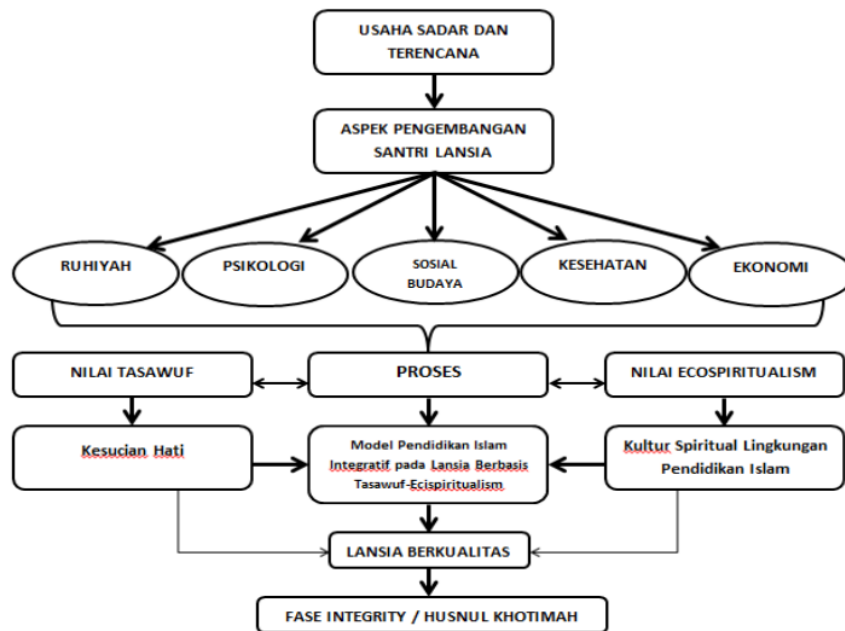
USAHA SADAR DAN TERENCANA

ASPEK PENGEMBANGAN SANTRI LANSIA

RUHIYAH

PSIKOLOGI

SOSIAL BUDAYA

KESEHATAN

EKONOMI

NILAI TASAWUF

PROSES

NILAI ECOSPIRITUALISM

Kesucian Hati

Model Pendidikan Islam Integratif pada Lansia Berbasis Tasawuf-Ecispiritualism

Kultur Spiritual Lingkungan Pendidikan Islam

LANSIA BERKUALITAS

FASE INTEGRITY / HUSNUL KHOTIMAH